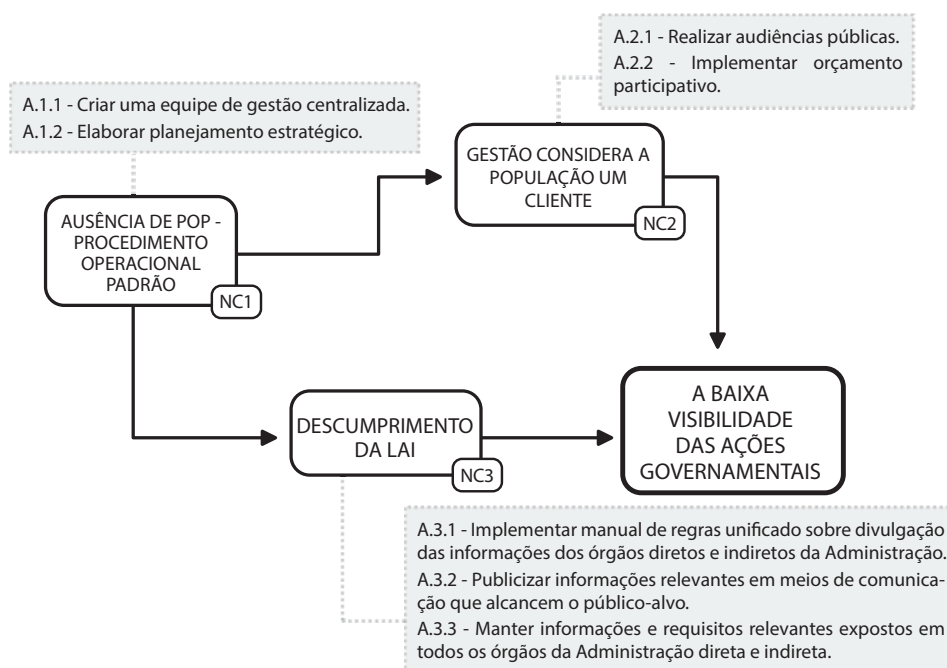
A.2.1 - Realizar audiências públicas.
A.2.2 - Implementar orçamento participativo.

A.1.1 - Criar uma equipe de gestão centralizada.
A.1.2 - Elaborar planejamento estratégico.

GESTÃO CONSIDERA A POPULAÇÃO UM CLIENTE
NC2

AUSÊNCIA DE POP - PROCEDIMENTO OPERACIONAL PADRÃO
NC1

DESCUMPRIMENTO DA LAI
NC3

A BAIXA VISIBILIDADE DAS AÇÕES GOVERNAMENTAIS

A.3.1 - Implementar manual de regras unificado sobre divulgação das informações dos órgãos diretos e indiretos da Administração.
A.3.2 - Publicizar informações relevantes em meios de comunicação que alcancem o público-alvo.
A.3.3 - Manter informações e requisitos relevantes expostos em todos os órgãos da Administração direta e indireta.